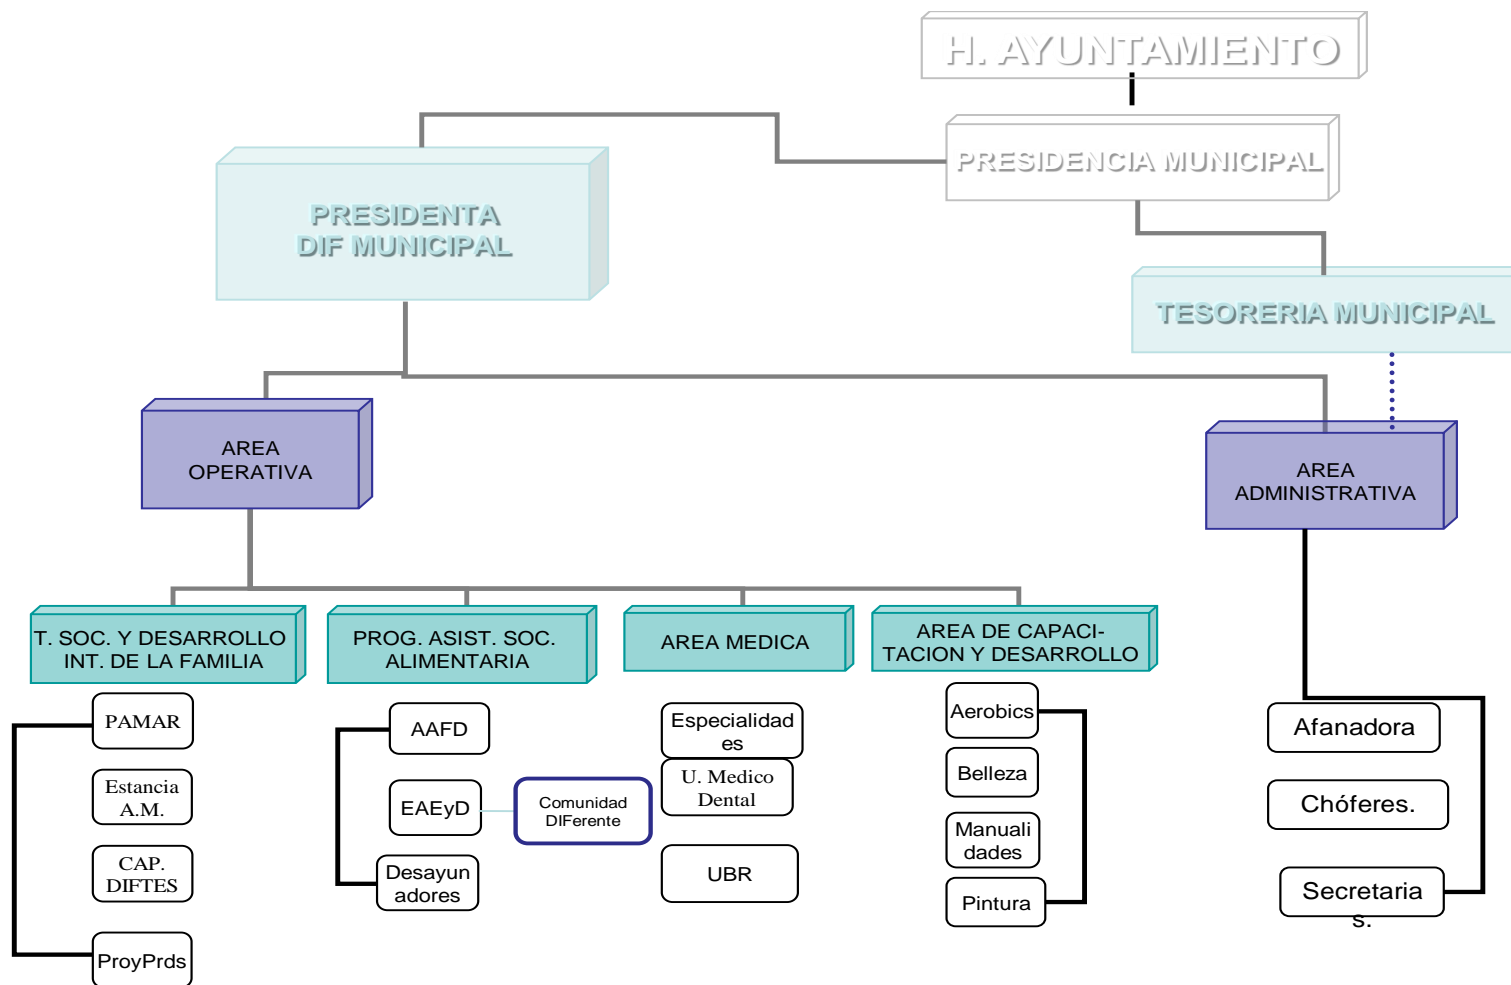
H. AYUNTAMIENTO

PRESIDENCIA MUNICIPAL

PRESIDENTA DIF MUNICIPAL

TESORERIA MUNICIPAL

AREA OPERATIVA

AREA ADMINISTRATIVA

T. SOC. Y DESARROLLO INT. DE LA FAMILIA

PROG. ASIST. SOC. ALIMENTARIA

AREA MEDICA

AREA DE CAPACITACION Y DESARROLLO

PAMAR

Estancia A.M.

CAP. DIFTES

ProyPrds

AAFD

EAEyD

Comunidad DIFerente

Desayunadores

Especialidades

U. Medico Dental

UBR

Aerobics

Belleza

Manualidades

Pintura

Afanadora

Chóferes.

Secretarias.